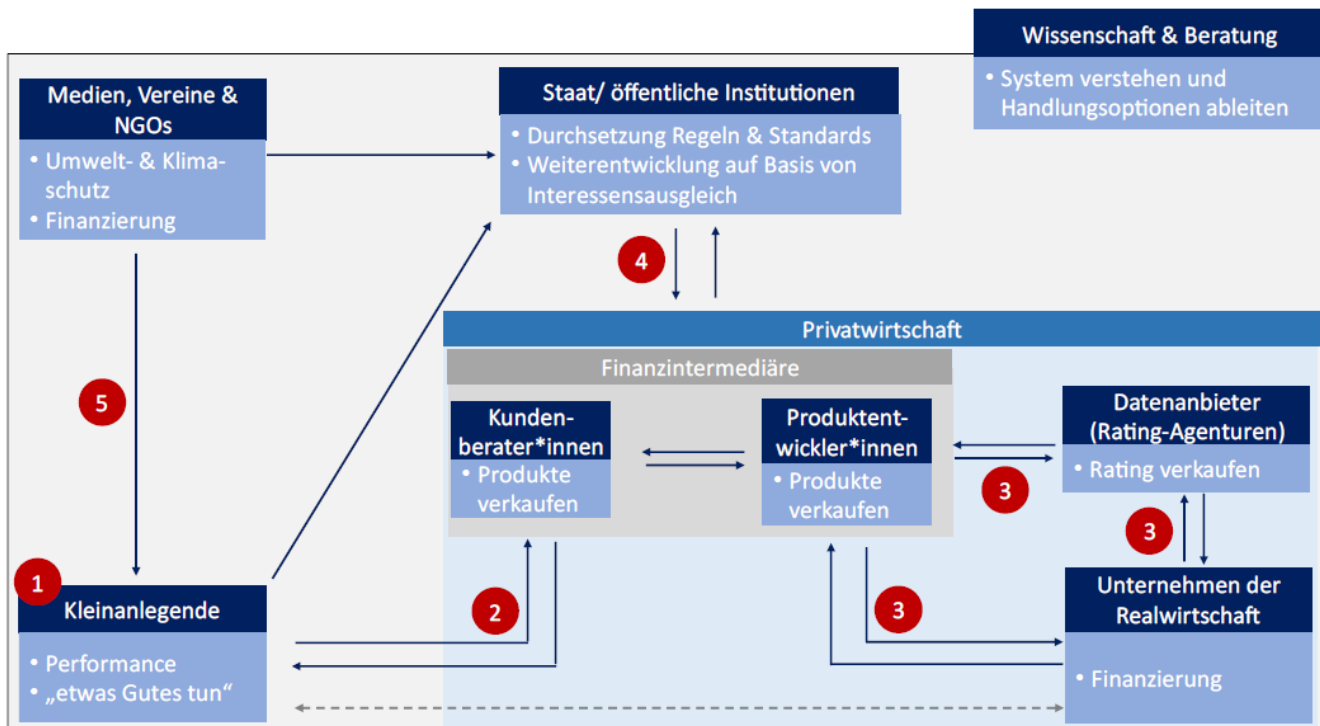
Wissenschaft & Beratung
• System verstehen und Handlungsoptionen ableiten

Medien, Vereine & NGOs
• Umwelt- & Klimaschutz
• Finanzierung

Staat/ öffentliche Institutionen
• Durchsetzung Regeln & Standards
• Weiterentwicklung auf Basis von Interessensausgleich

4

5

Privatwirtschaft

Finanzintermediäre

Kundenberater*innen
• Produkte verkaufen

Produktentwickler*innen
• Produkte verkaufen

Datenanbieter (Rating-Agenturen)
• Rating verkaufen

3

3

1

Kleinanlegende
• Performance
• „etwas Gutes tun“

2

3

Unternehmen der Realwirtschaft
• Finanzierung